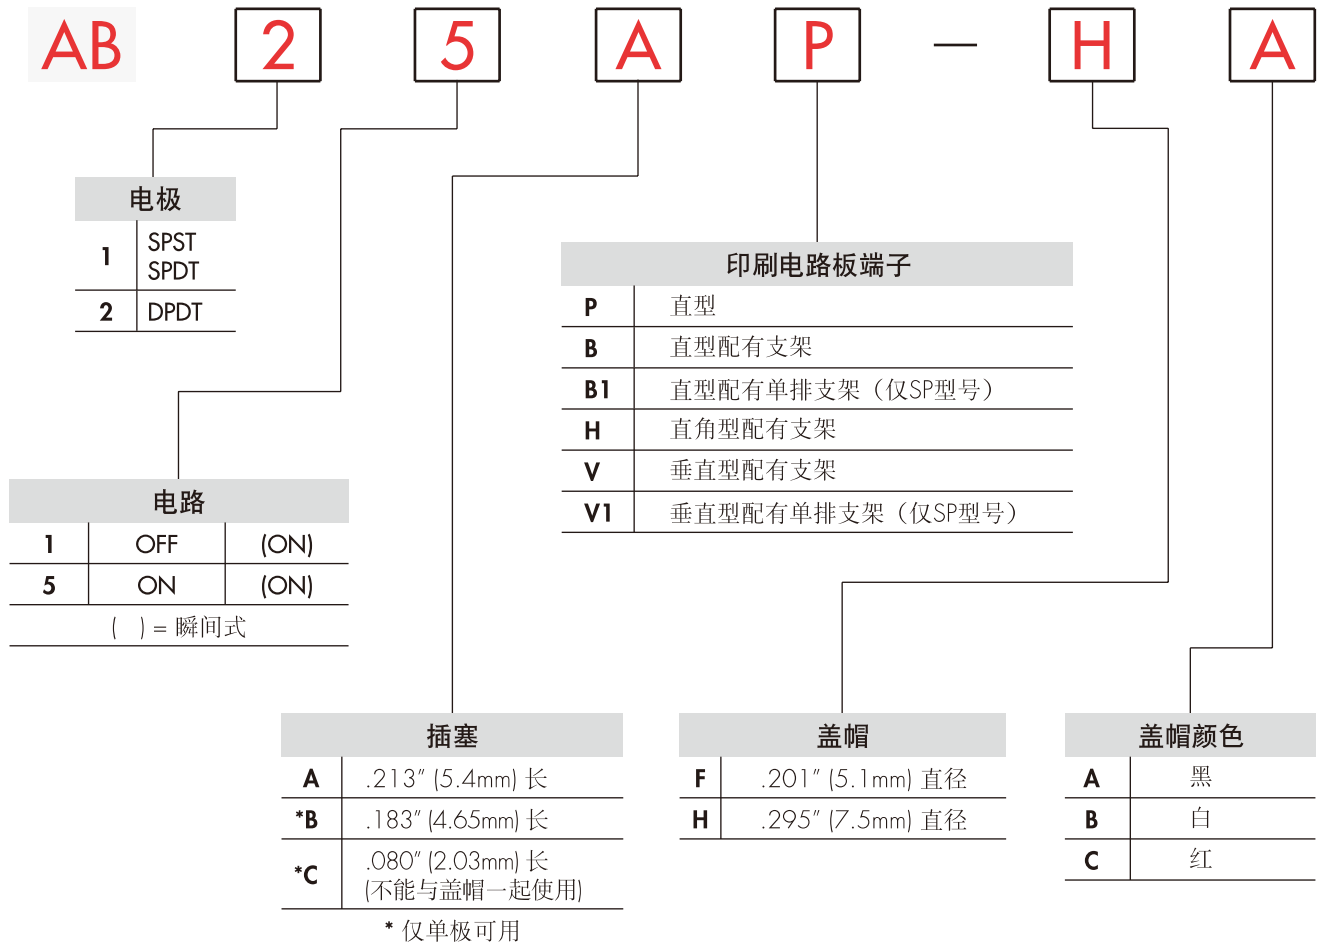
AB 2 5 A P — H A

| 电极 | |
|---|---|
| 1 | SPST SPDT |
| 2 | DPDT |

| 电路 | | |
|---|---|---|
| 1 | OFF | (ON) |
| 5 | ON | (ON) |

( ) = 瞬间式

| 印刷电路板端子 | |
|---|---|
| P | 直型 |
| B | 直型配有支架 |
| B1 | 直型配有单排支架（仅SP型号） |
| H | 直角型配有支架 |
| V | 垂直型配有支架 |
| V1 | 垂直型配有单排支架（仅SP型号） |

| 插塞 | |
|---|---|
| A | .213″ (5.4mm) 长 |
| *B | .183″ (4.65mm) 长 |
| *C | .080″ (2.03mm) 长 (不能与盖帽一起使用) |

* 仅单极可用

| 盖帽 | |
|---|---|
| F | .201″ (5.1mm) 直径 |
| H | .295″ (7.5mm) 直径 |

| 盖帽颜色 | |
|---|---|
| A | 黑 |
| B | 白 |
| C | 红 |